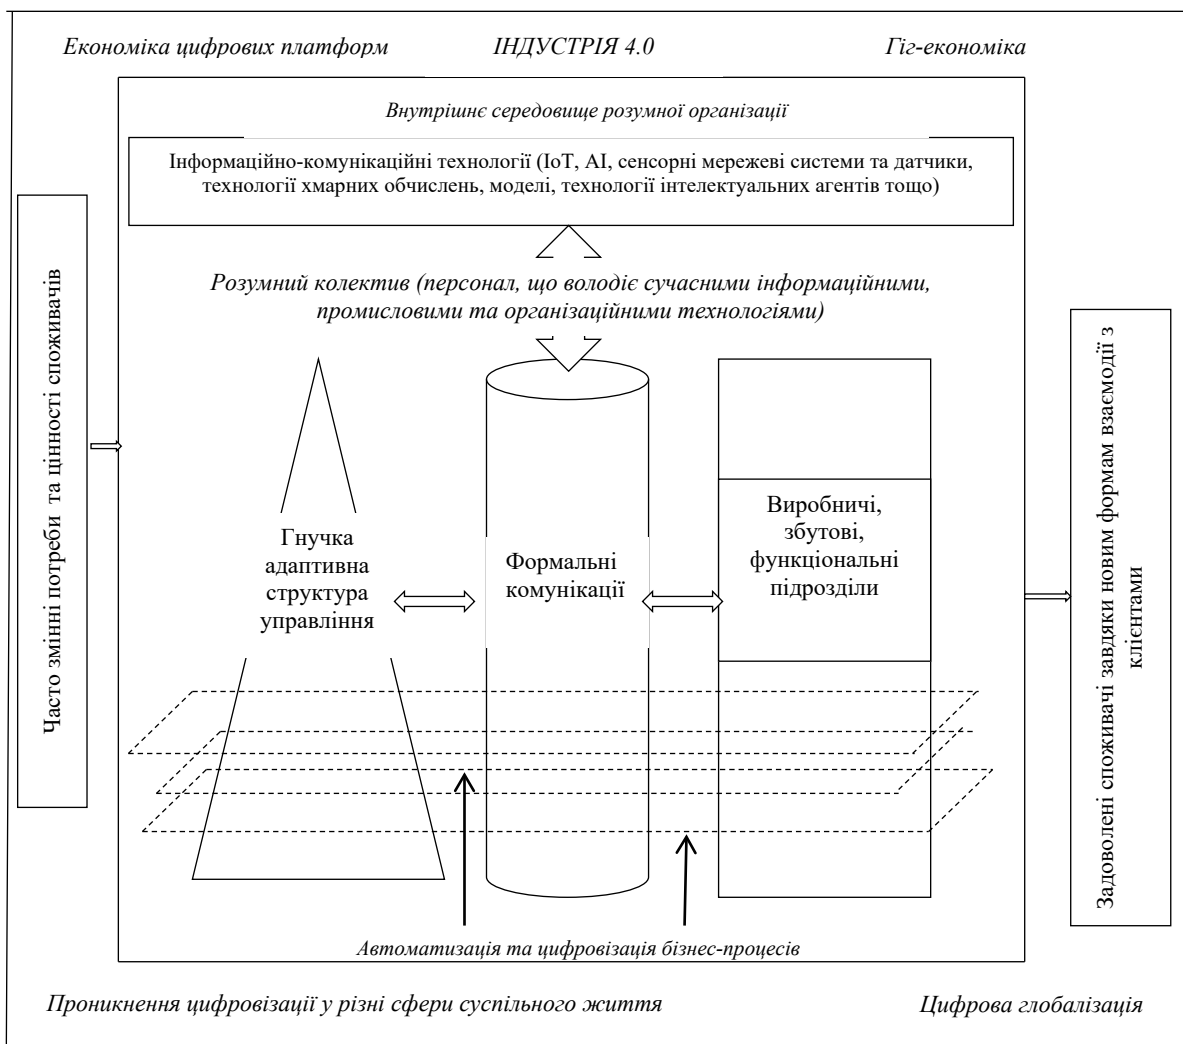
Економіка цифрових платформ

ІНДУСТРІЯ 4.0

Гіг-економіка

Внутрішнє середовище розумної організації

Інформаційно-комунікаційні технології (IoT, AI, сенсорні мережеві системи та датчики, технології хмарних обчислень, моделі, технології інтелектуальних агентів тощо)

Розумний колектив (персонал, що володіє сучасними інформаційними, промисловими та організаційними технологіями)

Часто змінні потреби та цінності споживачів

Гнучка адаптивна структура управління

Формальні комунікації

Виробничі, збутові, функціональні підрозділи

Задоволені споживачі завдяки новим формам взаємодії з клієнтами

Автоматизація та цифровізація бізнес-процесів

Проникнення цифровізації у різні сфери суспільного життя

Цифрова глобалізація